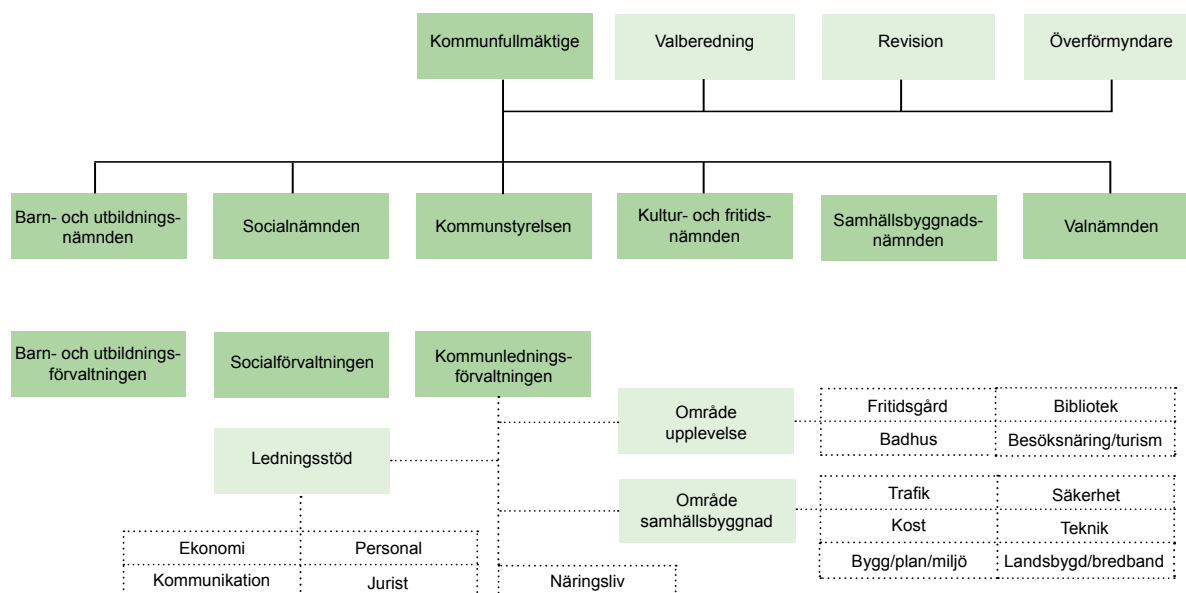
Kommunfullmäktige
Valberedning
Revision
Överförmyndare

Barn- och utbildningsnämnden
Socialnämnden
Kommunstyrelsen
Kultur- och fritidsnämnden
Samhällsbyggnadsnämnden
Valnämnden

Barn- och utbildningsförvaltningen
Socialförvaltningen
Kommunledningsförvaltningen

Område upplevelse
| Fritidsgård | Bibliotek |
|---|---|
| Badhus | Besöksnäring/turism |

Ledningsstöd

Område samhällsbyggnad
| Trafik | Säkerhet |
|---|---|
| Kost | Teknik |
| Bygg/plan/miljö | Landsbygd/bredband |

| Ekonomi | Personal |
|---|---|
| Kommunikation | Jurist |

Näringsliv